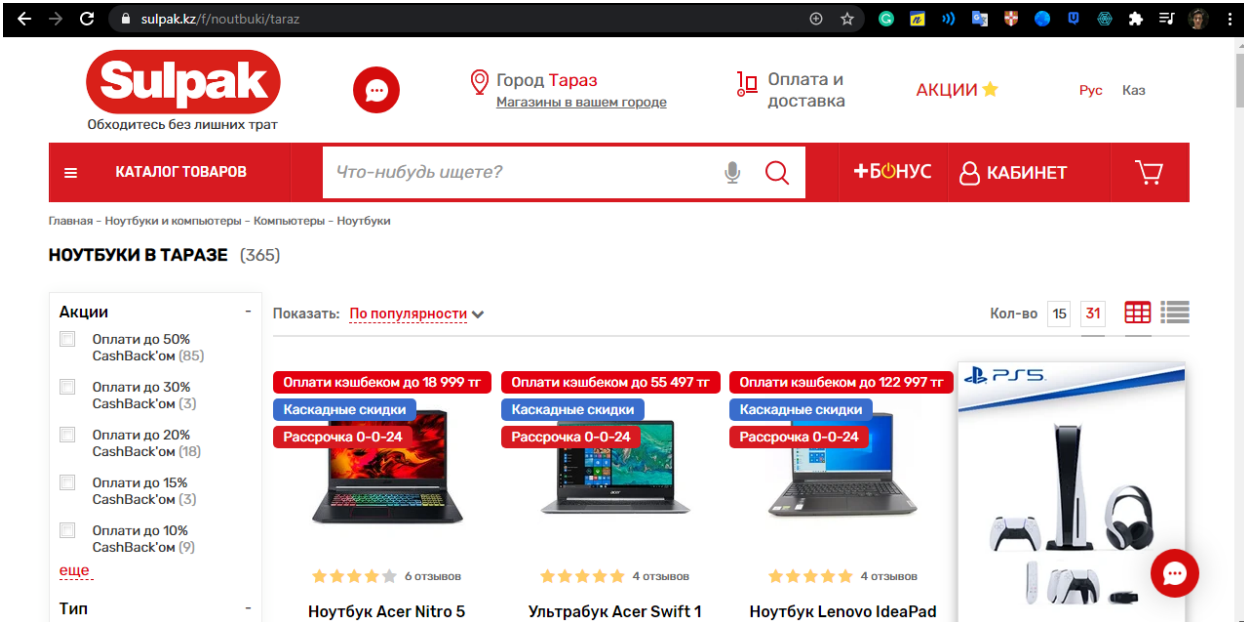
sulpak.kz/f/noutbuki/taraz

Sulpak
Обходитесь без лишних трат

Город Тараз
Магазины в вашем городе

Оплата и доставка

АКЦИИ

Рус Каз

КАТАЛОГ ТОВАРОВ

Что-нибудь ищете?

+БОНУС

КАБИНЕТ

Главная - Ноутбуки и компьютеры - Компьютеры - Ноутбуки

НОУТБУКИ В ТАРАЗЕ (365)

Акции -

Оплати до 50% CashBack'ом (85)

Оплати до 30% CashBack'ом (3)

Оплати до 20% CashBack'ом (18)

Оплати до 15% CashBack'ом (3)

Оплати до 10% CashBack'ом (9)

еще

Тип -

Показать: По популярности

Кол-во 15 31

Оплати кэшбеком до 18 999 тг
Каскадные скидки
Рассрочка 0-0-24
6 отзывов
Ноутбук Acer Nitro 5

Оплати кэшбеком до 55 497 тг
Каскадные скидки
Рассрочка 0-0-24
4 отзывов
Ультрабук Acer Swift 1

Оплати кэшбеком до 122 997 тг
Каскадные скидки
Рассрочка 0-0-24
4 отзывов
Ноутбук Lenovo IdeaPad

PS5